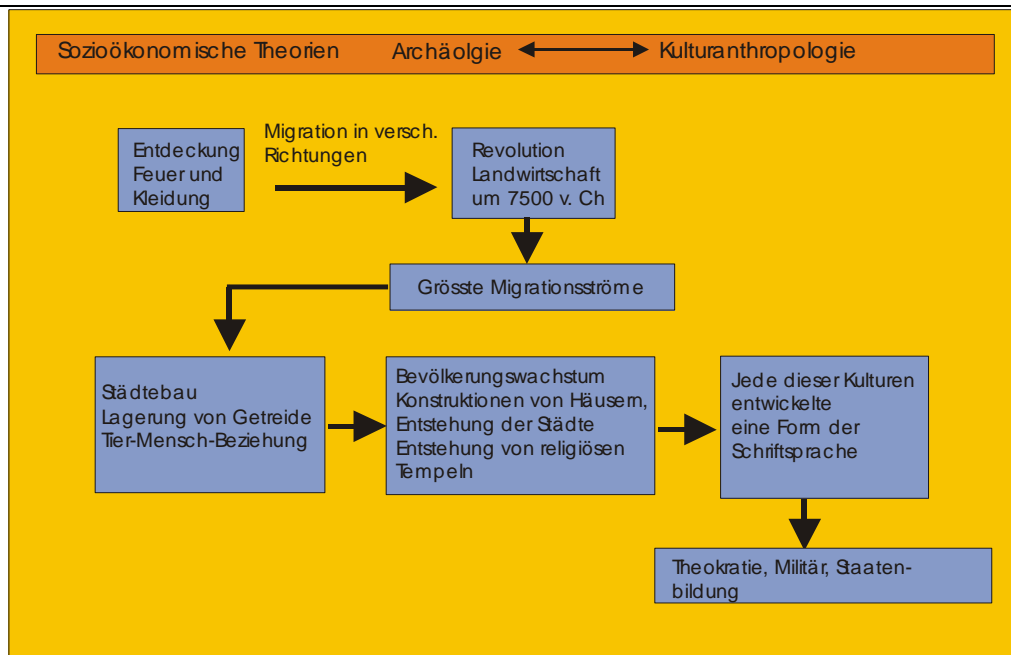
Sozioökonomische Theorien Archäolgie ⟷ Kulturanthropologie

Entdeckung Feuer und Kleidung

Migration in versch. Richtungen

Revolution Landwirtschaft um 7500 v. Ch

Grösste Migrationsströme

Städtebau
Lagerung von Getreide
Tier-Mensch-Beziehung

Bevölkerungswachstum
Konstruktionen von Häusern,
Entstehung der Städte
Entstehung von religiösen Tempeln

Jede dieser Kulturen entwickelte eine Form der Schriftsprache

Theokratie, Militär, Staatenbildung